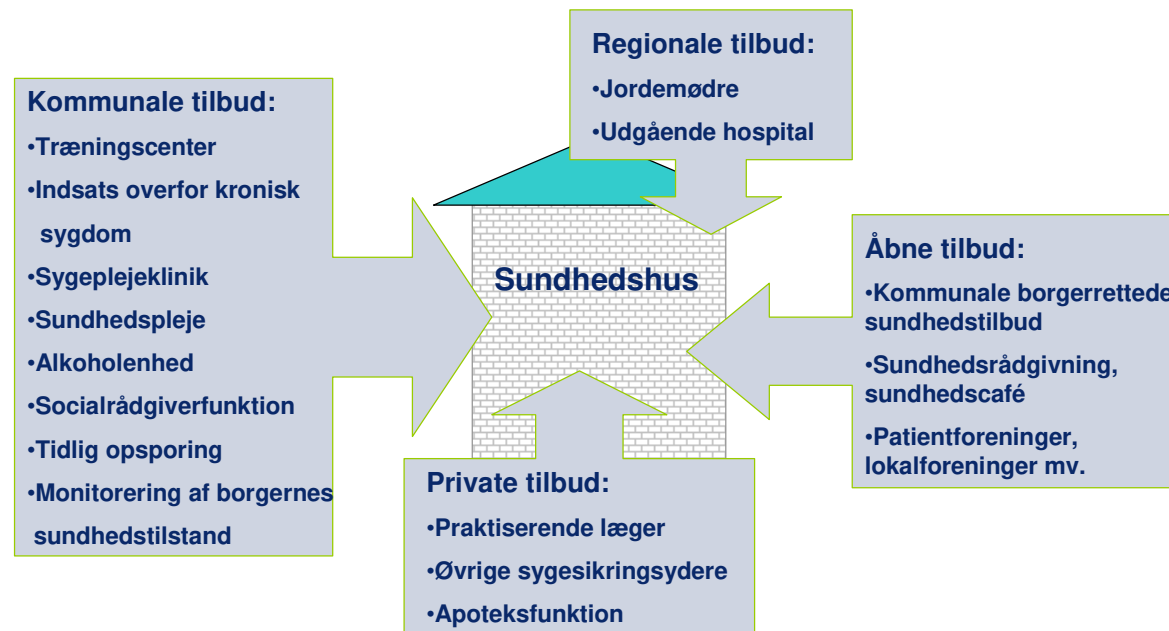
Kommunale tilbud:
•Træningscenter
•Indsats overfor kronisk sygdom
•Sygeplejeklinik
•Sundhedspleje
•Alkoholenhed
•Socialrådgiverfunktion
•Tidlig opsporing
•Monitorering af borgernes sundhedstilstand

Regionale tilbud:
•Jordemødre
•Udgående hospital

Sundhedshus

Åbne tilbud:
•Kommunale borgerrettede sundhedstilbud
•Sundhedsrådgivning, sundhedscafé
•Patientforeninger, lokalforeninger mv.

Private tilbud:
•Praktiserende læger
•Øvrige sygesikringsydere
•Apoteksfunktion